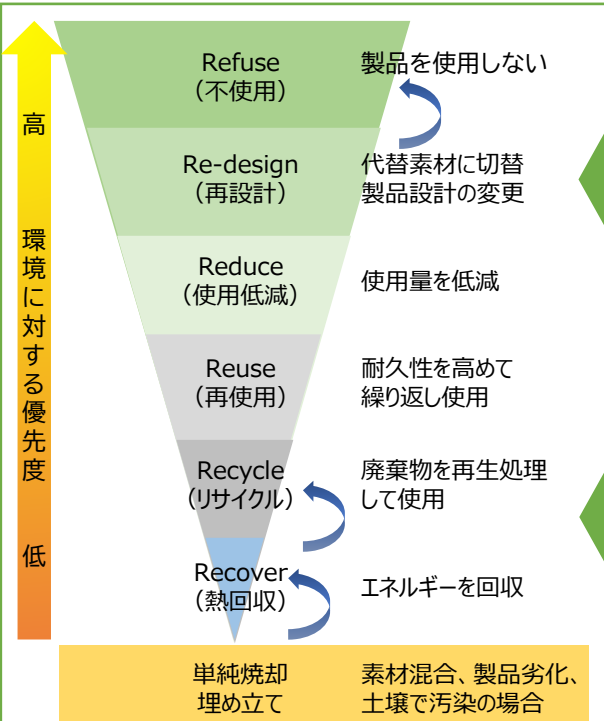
高

環境に対する優先度

低

Refuse
（不使用）

製品を使用しない

Re-design
（再設計）

代替素材に切替
製品設計の変更

Reduce
（使用低減）

使用量を低減

Reuse
（再使用）

耐久性を高めて
繰り返し使用

Recycle
（リサイクル）

廃棄物を再生処理
して使用

Recover
（熱回収）

エネルギーを回収

単純焼却
埋め立て

素材混合、製品劣化、
土壌で汚染の場合